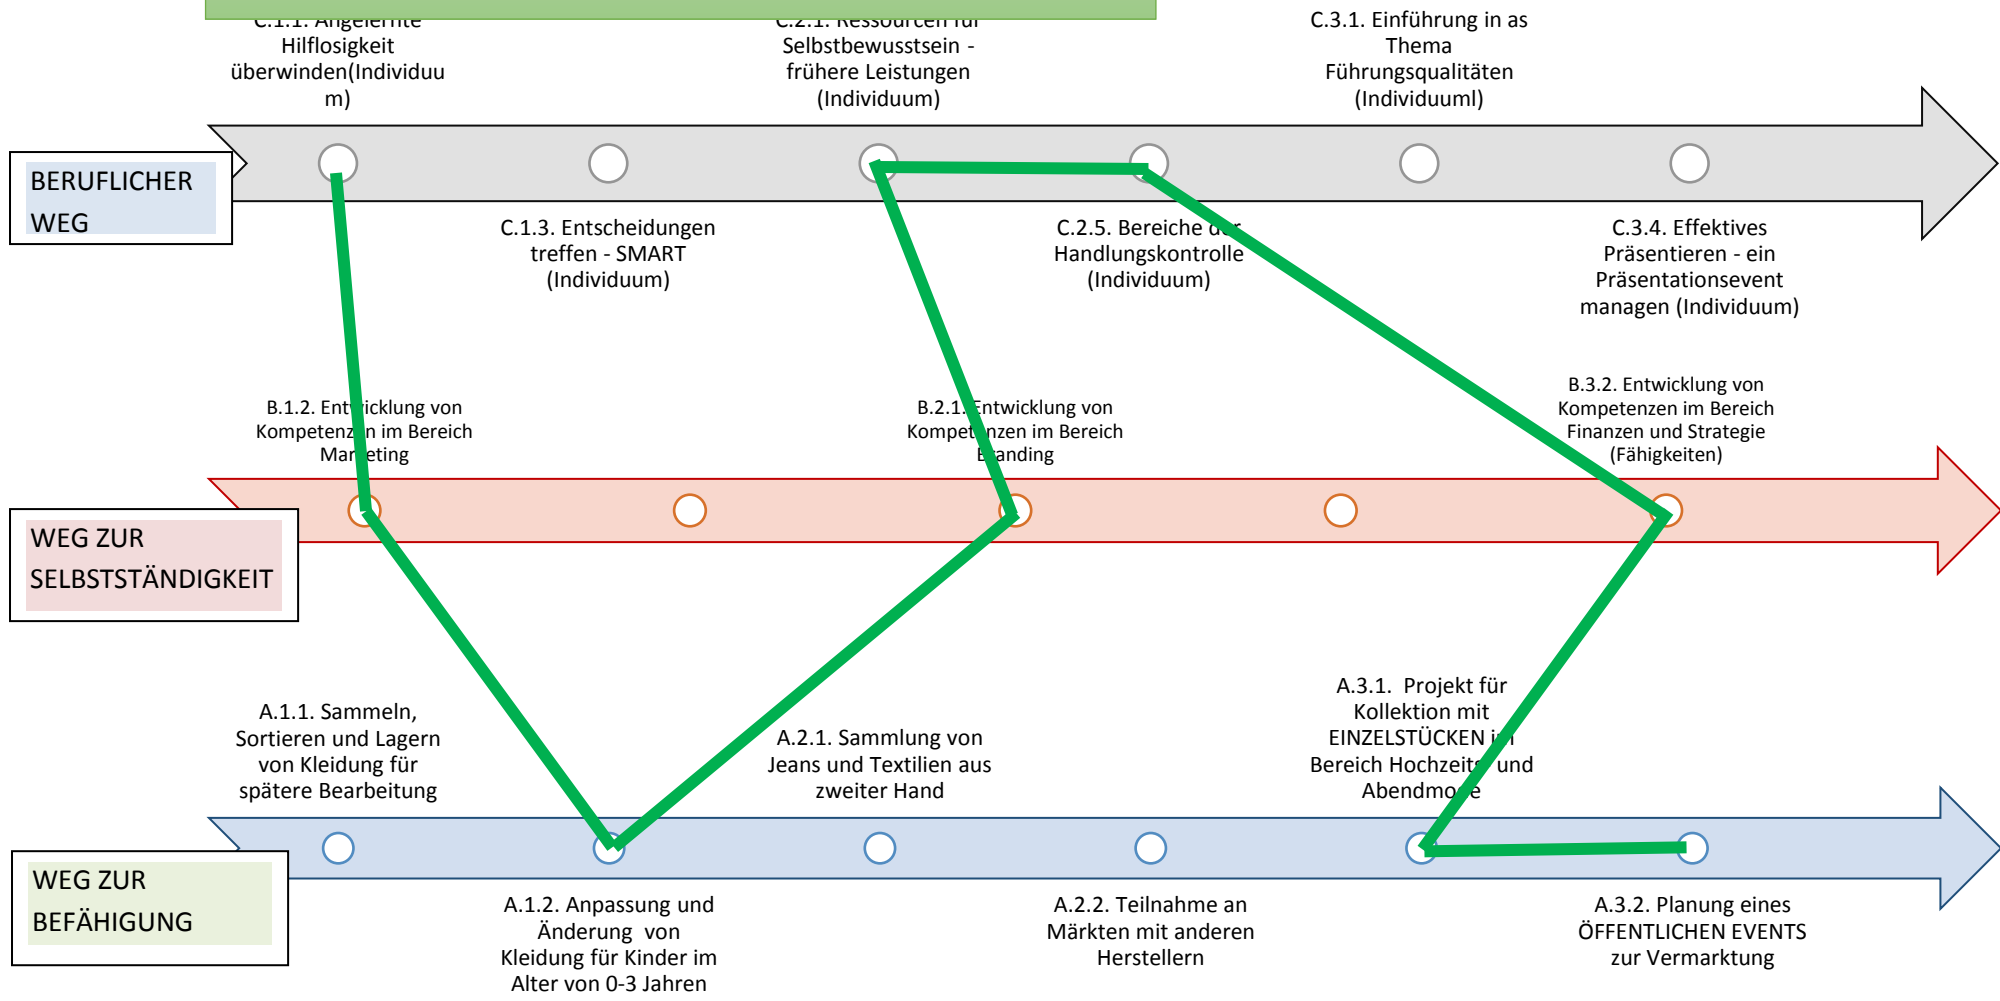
C.1.1. Angelernte Hilflosigkeit überwinden(Individuum)

C.2.1. Ressourcen für Selbstbewusstsein - frühere Leistungen (Individuum)

C.3.1. Einführung in as Thema Führungsqualitäten (Individuuml)

BERUFLICHER WEG

C.1.3. Entscheidungen treffen - SMART (Individuum)

C.2.5. Bereiche d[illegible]r Handlungskontrolle (Individuum)

C.3.4. Effektives Präsentieren - ein Präsentationsevent managen (Individuum)

B.1.2. Ent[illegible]icklung von Kompetenz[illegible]n im Bereich Mar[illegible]eting

B.2.1. Entwicklung von Kompet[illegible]nzen im Bereich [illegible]anding

B.3.2. Entwicklung von Kompetenzen im Bereich Finanzen und Strategie (Fähigkeiten)

WEG ZUR SELBSTSTÄNDIGKEIT

A.1.1. Sammeln, Sortieren und Lagern von Kleidung für spätere Bearbeitung

A.2.1. Sammlung von Jeans und Textilien aus zweiter Hand

A.3.1. Projekt für Kollektion mit EINZELSTÜCKEN i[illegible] Bereich Hochzeit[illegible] und Abendmo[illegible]e

WEG ZUR BEFÄHIGUNG

A.1.2. Anpassung und Änderung von Kleidung für Kinder im Alter von 0-3 Jahren

A.2.2. Teilnahme an Märkten mit anderen Herstellern

A.3.2. Planung eines ÖFFENTLICHEN EVENTS zur Vermarktung